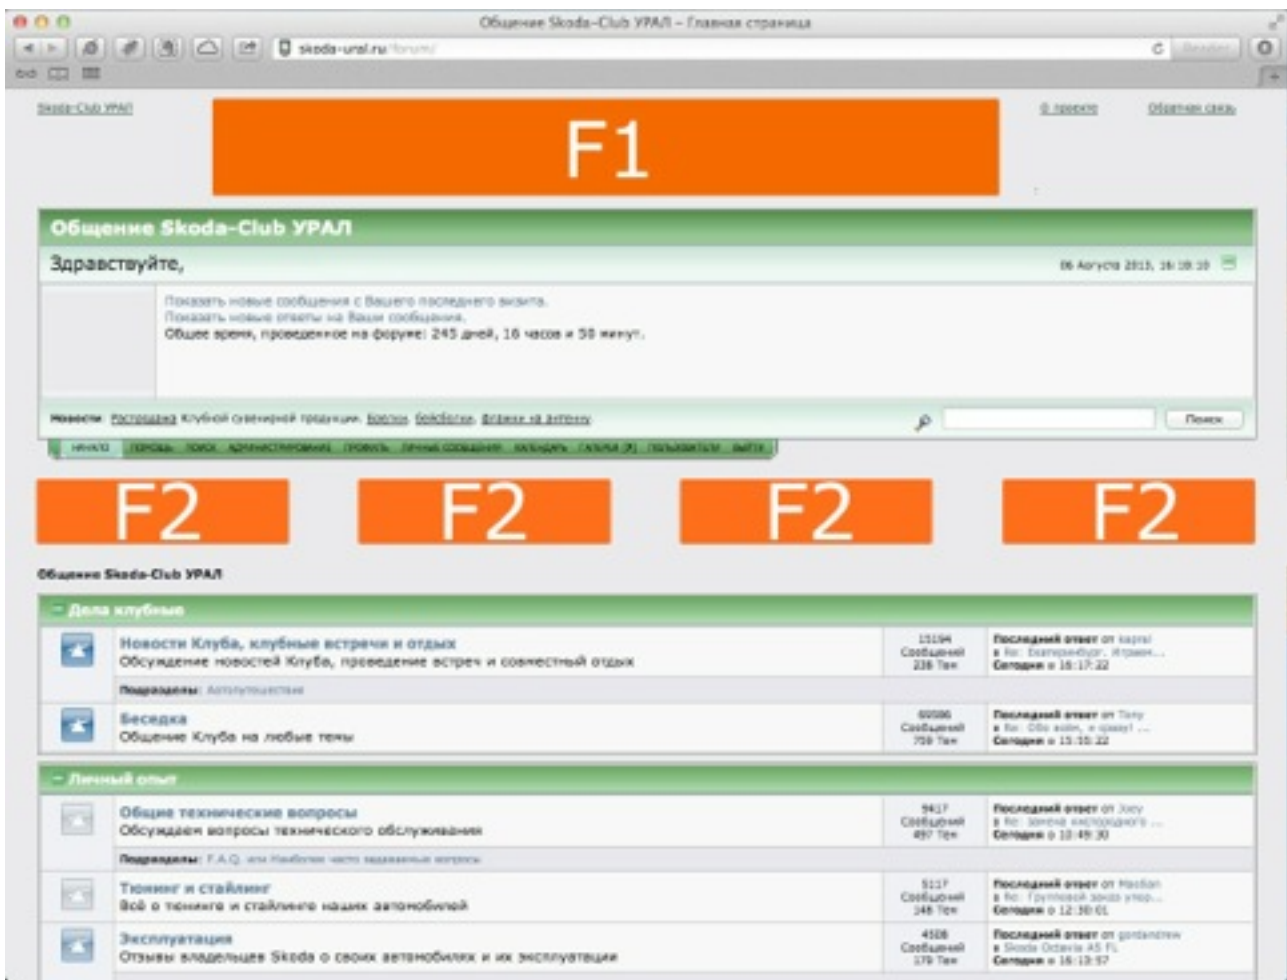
Общение Skoda-Club УРАЛ – Главная страница

skoda-ural.ru/forum/

Reader

Skoda-Club УРАЛ

F1

О проекте

Обратная связь

Общение Skoda-Club УРАЛ

Здравствуйте,

06 Августа 2013, 16:18:10

Показать новые сообщения с Вашего последнего визита.
Показать новые ответы на Ваши сообщения.
Общее время, проведенное на форуме: 245 дней, 16 часов и 58 минут.

Новости: Распродажа Клубной сувенирной продукции. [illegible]

Поиск

НАЧАЛО ПОРТАЛ ПОИСК АДМИНИСТРИРОВАНИЕ ПРОФИЛЬ ЛИЧНЫЕ СООБЩЕНИЯ КАЛЕНДАРЬ ГАЛЕРЕЯ ПОЛЬЗОВАТЕЛИ ВЫХОД

F2

F2

F2

F2

Общение Skoda-Club УРАЛ

Дела клубные

Новости Клуба, клубные встречи и отдых
Обсуждение новостей Клуба, проведение встреч и совместный отдых

15194 Сообщений 228 Тем

Последний ответ от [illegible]
в Re: Екатеринбург. Играем...
Сегодня в 16:17:22

Подразделы: Автопутешествия

Беседка
Общение Клуба на любые темы

60086 Сообщений 759 Тем

Последний ответ от Tony
в Re: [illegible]
Сегодня в 15:35:22

Личный опыт

Общие технические вопросы
Обсуждаем вопросы технического обслуживания

9417 Сообщений 497 Тем

Последний ответ от Joey
в Re: Замена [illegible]...
Сегодня в 10:49:30

Подразделы: F.A.Q. или Наиболее часто задаваемые вопросы

Тюнинг и стайлинг
Всё о тюнинге и стайлинге наших автомобилей

5117 Сообщений 148 Тем

Последний ответ от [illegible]
в Re: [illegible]...
Сегодня в 12:30:01

Эксплуатация
Отзывы владельцев Skoda о своих автомобилях и их эксплуатации

4508 Сообщений 179 Тем

Последний ответ от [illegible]
в Skoda Octavia A5 FL
Сегодня в 16:13:57